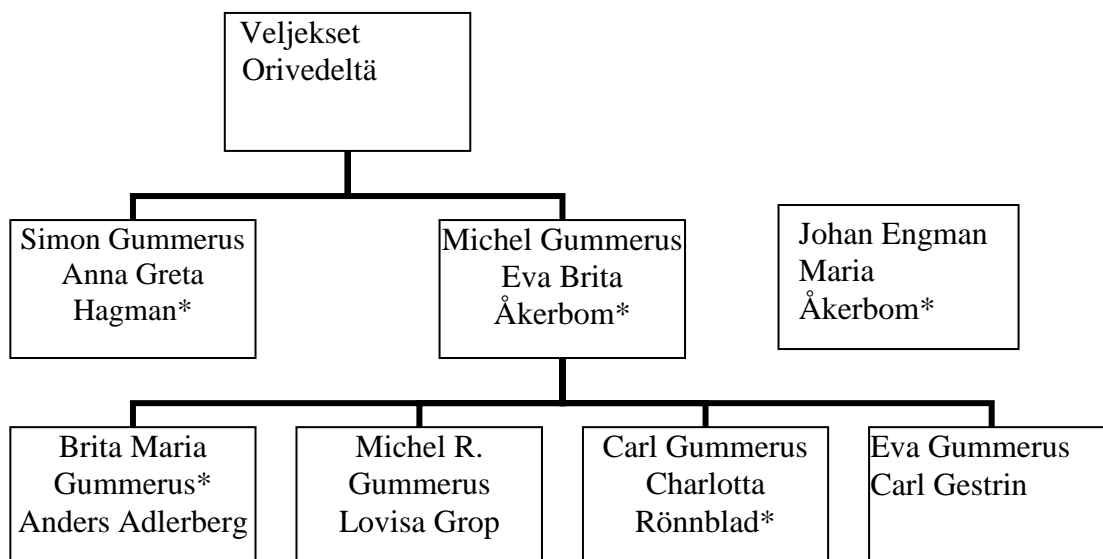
Veljekset Orivedeltä

Simon Gummerus
Anna Greta Hagman*

Michel Gummerus
Eva Brita Åkerbom*

Johan Engman
Maria Åkerbom*

Brita Maria Gummerus*
Anders Adlerberg

Michel R. Gummerus
Lovisa Grop

Carl Gummerus
Charlotta Rönnblad*

Eva Gummerus
Carl Gestrin